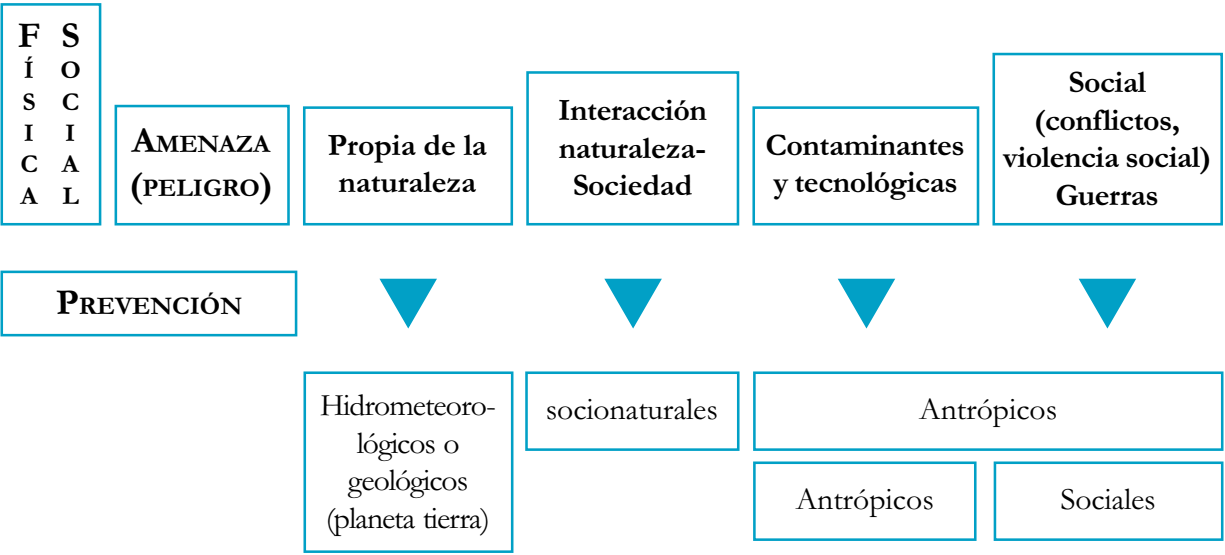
FÍSICA

SOCIAL

AMENAZA (PELIGRO)

Propia de la naturaleza

Interacción naturaleza-Sociedad

Contaminantes y tecnológicas

Social (conflictos, violencia social) Guerras

PREVENCIÓN

Hidrometeorológicos o geológicos (planeta tierra)

socionaturales

Antrópicos

Antrópicos

Sociales